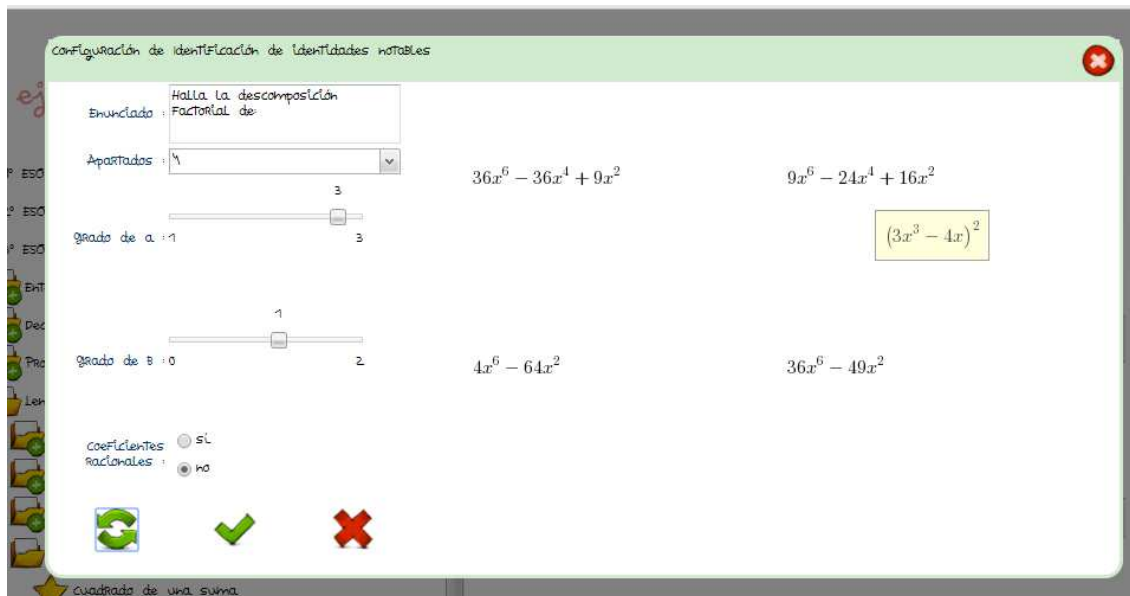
Configuración de identificación de identidades notables

Enunciado : Halla la descomposición factorial de

Apartados : 4

3

Grado de a : 1 3

1

Grado de b : 0 2

Coeficientes racionales : sí no

$36x^6 - 36x^4 + 9x^2$

$9x^6 - 24x^4 + 16x^2$

$(3x^3 - 4x)^2$

$4x^6 - 64x^2$

$36x^6 - 49x^2$

ej

º ESO
º ESO
º ESO
Ent
Dec
Pro
Len

Cuadrado de una suma